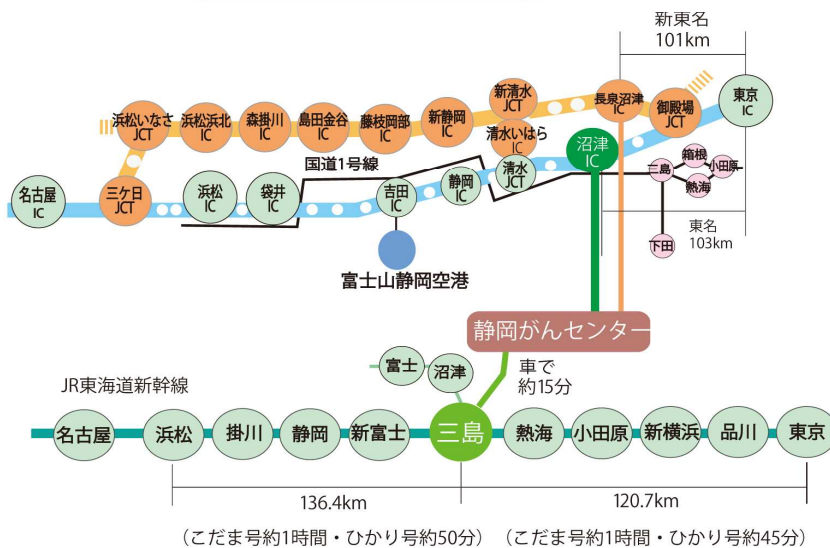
新東名
101km

浜松いなさ JCT
浜松浜北 IC
森掛川 IC
島田金谷 IC
藤枝岡部 IC
新静岡 IC
新清水 JCT
清水いはら IC
長泉沼津 IC
御殿場 JCT
東京 IC

沼津 IC
箱根
三島
小田原
熱海
下田
東名
103km

国道1号線

名古屋 IC
三ケ日 JCT
浜松 IC
袋井 IC
吉田 IC
静岡 IC
清水 JCT

富士山静岡空港

静岡がんセンター

富士
沼津
車で
約15分

JR東海道新幹線

名古屋
浜松
掛川
静岡
新富士
三島
熱海
小田原
新横浜
品川
東京

136.4km
120.7km

（こだま号約1時間・ひかり号約50分）
（こだま号約1時間・ひかり号約45分）